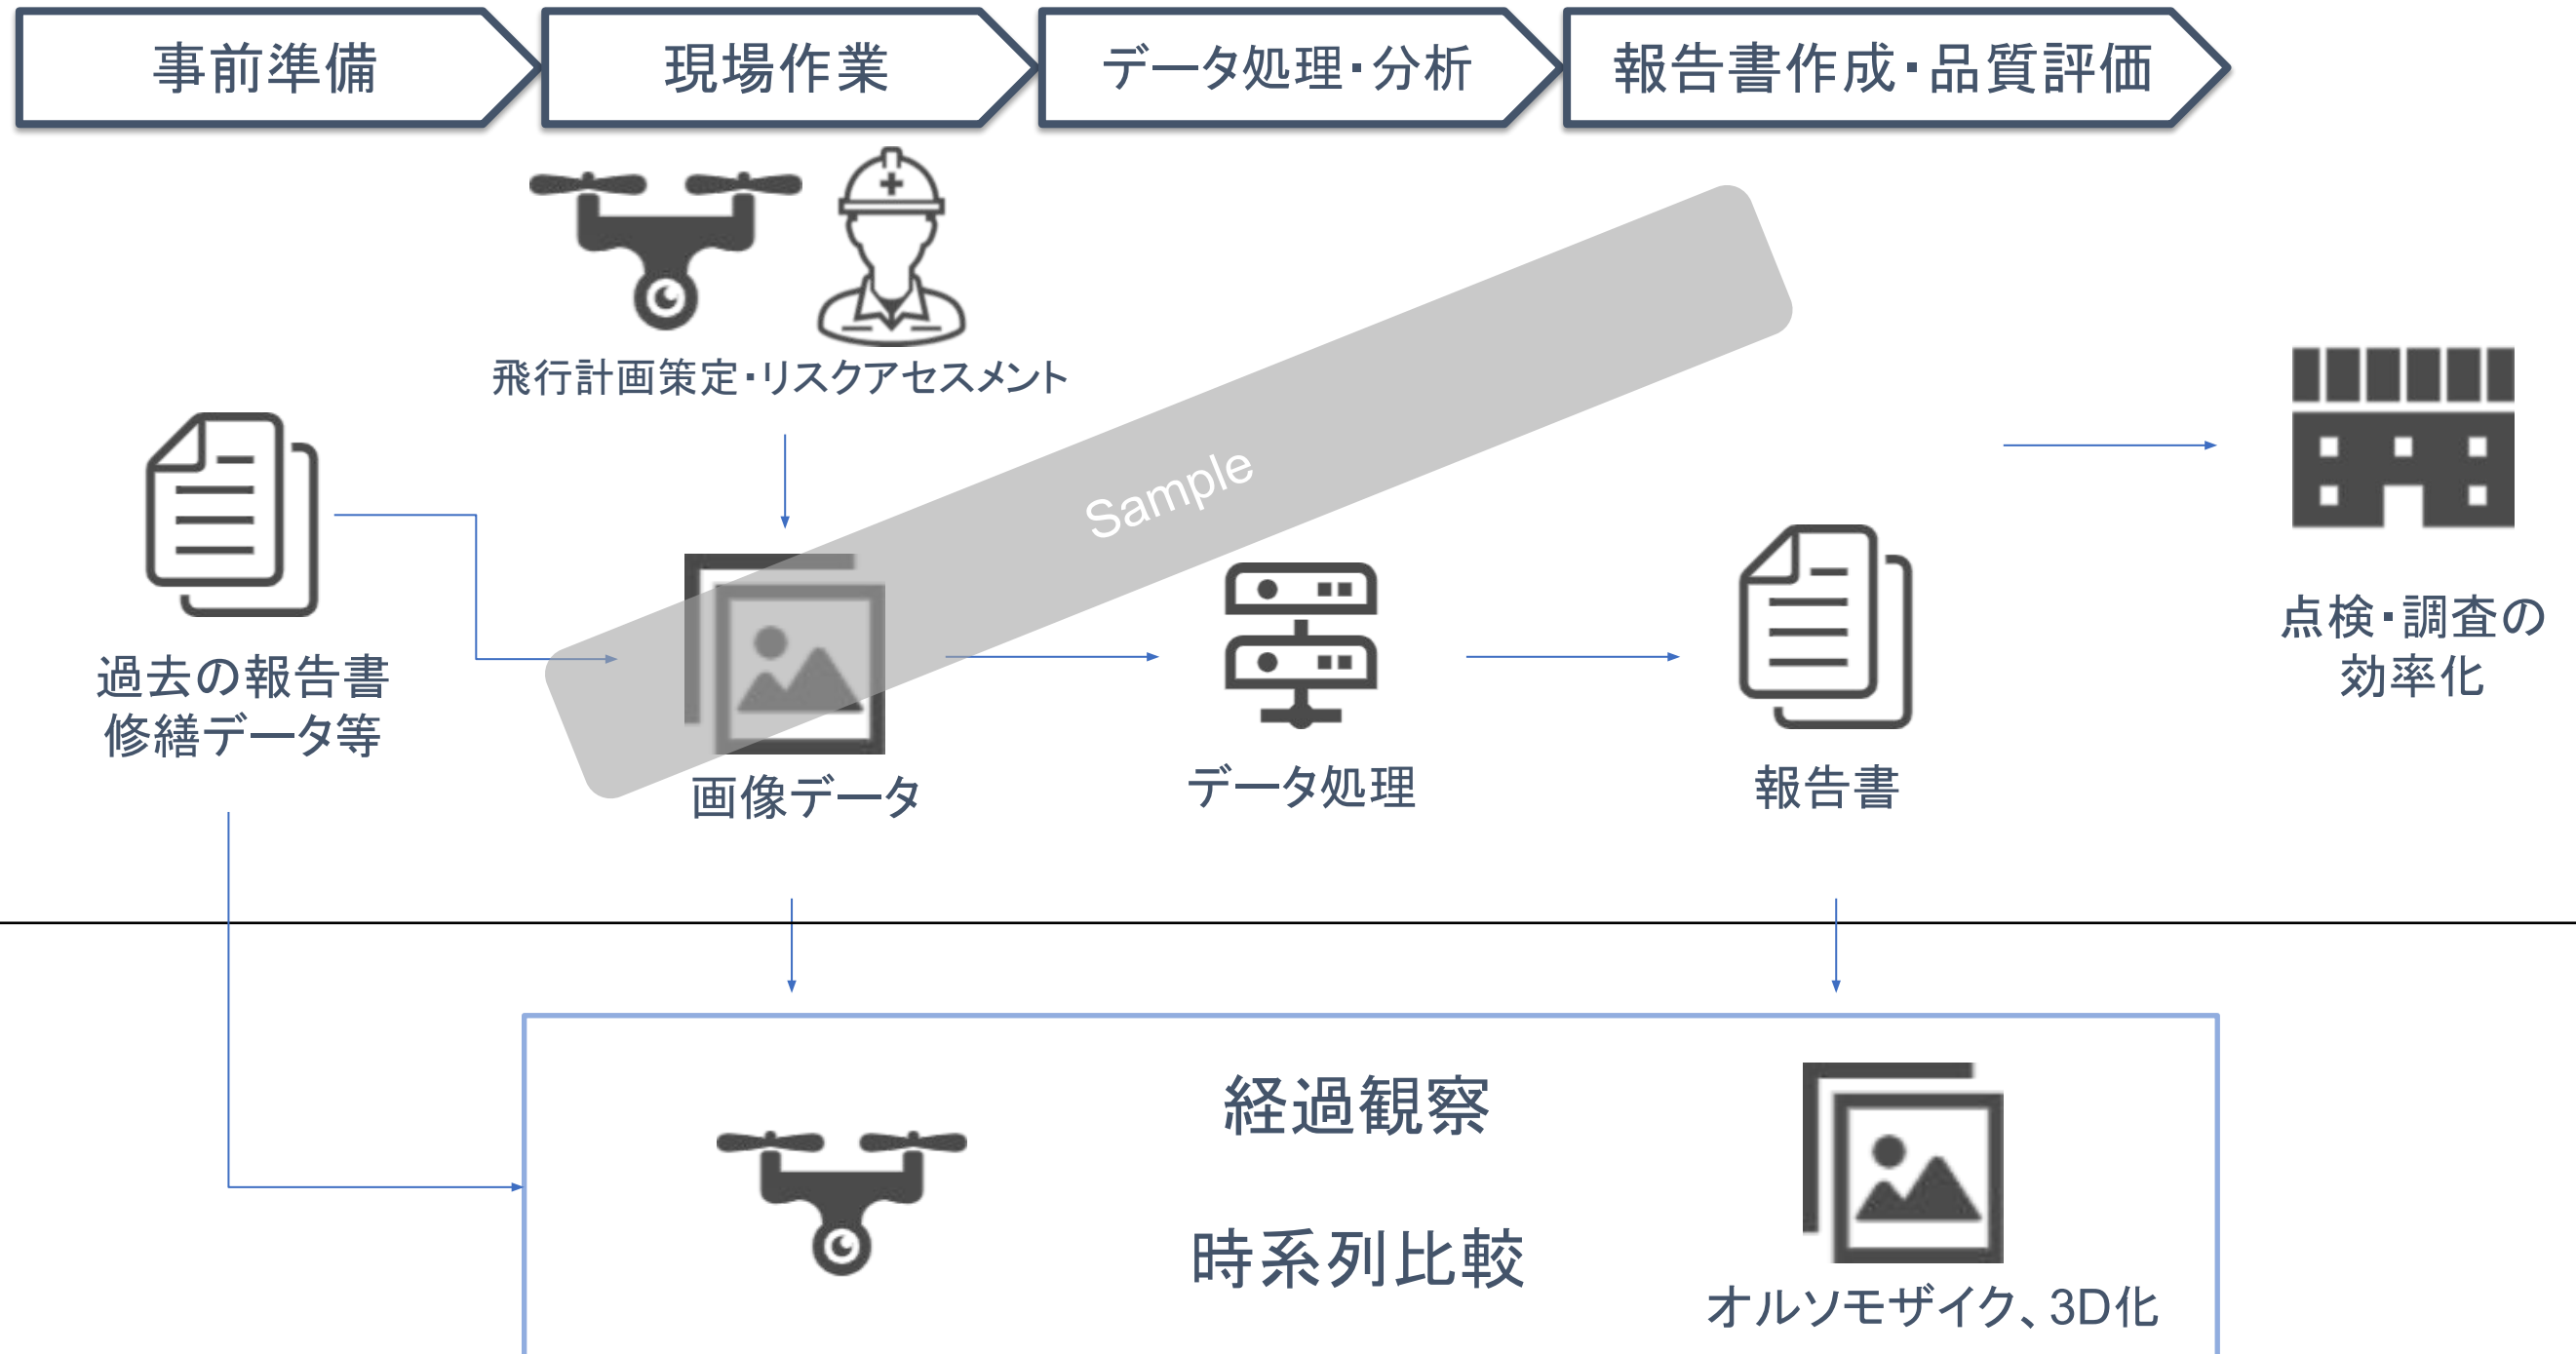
事前準備

現場作業

データ処理・分析

報告書作成・品質評価

飛行計画策定・リスクアセスメント

Sample

過去の報告書
修繕データ等

画像データ

データ処理

報告書

点検・調査の
効率化

経過観察

時系列比較

オルソモザイク、3D化